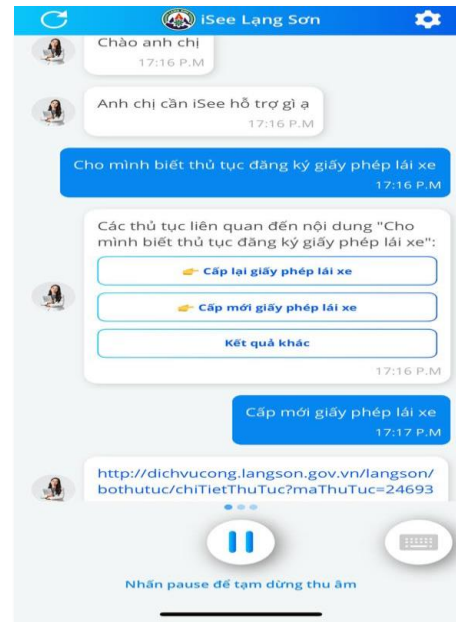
iSee Lạng Sơn

Chào anh chị
17:16 P.M

Anh chị cần iSee hỗ trợ gì ạ
17:16 P.M

Cho mình biết thủ tục đăng ký giấy phép lái xe
17:16 P.M

Các thủ tục liên quan đến nội dung "Cho mình biết thủ tục đăng ký giấy phép lái xe":

Cấp lại giấy phép lái xe

Cấp mới giấy phép lái xe

Kết quả khác

17:16 P.M

Cấp mới giấy phép lái xe
17:17 P.M

http://dichvucong.langson.gov.vn/langson/bothutuc/chiTietThuTuc?maThuTuc=24693

Nhấn pause để tạm dừng thu âm